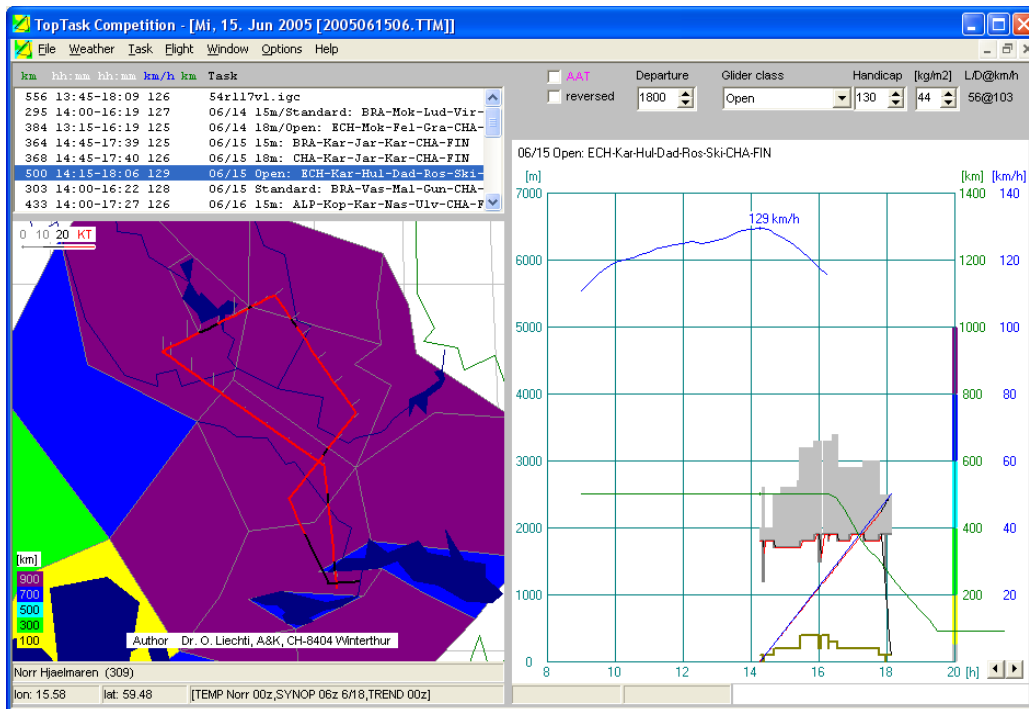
TopTask Competition - [Mi, 15. Jun 2005 [2005061506.TTM]]

File Weather Task Flight Window Options Help

km hh:mm hh:mm km/h km Task

| | | | |
|---|---|---|---|
| 556 | 13:45-18:09 | 126 | 54rl17vl.igc |
| 295 | 14:00-16:19 | 127 | 06/14 15m/Standard: BRA-Mok-Lud-Vir- |
| 384 | 13:15-16:19 | 125 | 06/14 18m/Open: ECH-Mok-Fel-Gra-CHA- |
| 364 | 14:45-17:39 | 125 | 06/15 15m: BRA-Kar-Jar-Kar-CHA-FIN |
| 368 | 14:45-17:40 | 126 | 06/15 18m: CHA-Kar-Jar-Kar-CHA-FIN |
| 500 | 14:15-18:06 | 129 | 06/15 Open: ECH-Kar-Hul-Dad-Ros-Ski- |
| 303 | 14:00-16:22 | 128 | 06/15 Standard: BRA-Vas-Mal-Gun-CHA- |
| 433 | 14:00-17:27 | 126 | 06/16 15m: ALP-Kop-Kar-Nas-Ulv-CHA-F |

0 10 20 KT

[km]
900
700
500
300
100

Author Dr. O. Liechti, A&K, CH-8404 Winterthur

Norr Hjaelmaren (309)

lon: 15.58 lat: 59.48 [TEMP Norr 00z,SYNOP 06z 6/18,TREND 00z]

AAT
reversed
Departure 1800
Glider class Open
Handicap 130
[kg/m2] 44
L/D@km/h 56@103

06/15 Open: ECH-Kar-Hul-Dad-Ros-Ski-CHA-FIN

[m] [km] [km/h]
7000 1400 140
129 km/h
6000 1200 120
5000 1000 100
4000 800 80
3000 600 60
2000 400 40
1000 200 20
0
8 10 12 14 16 18 20 [h]